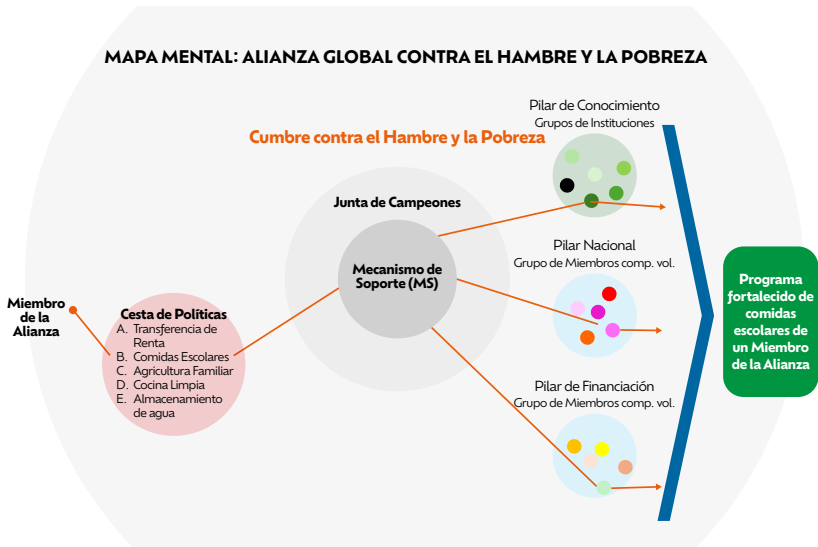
MAPA MENTAL: ALIANZA GLOBAL CONTRA EL HAMBRE Y LA POBREZA

Cumbre contra el Hambre y la Pobreza

Pilar de Conocimiento
Grupos de Instituciones

Junta de Campeones

Mecanismo de Soporte (MS)

Pilar Nacional
Grupo de Miembros comp. vol.

Programa fortalecido de comidas escolares de un Miembro de la Alianza

Miembro de la Alianza

Cesta de Políticas
A. Transferencia de Renta
B. Comidas Escolares
C. Agricultura Familiar
D. Cocina Limpia
E. Almacenamiento de agua

Pilar de Financiación
Grupo de Miembros comp. vol.